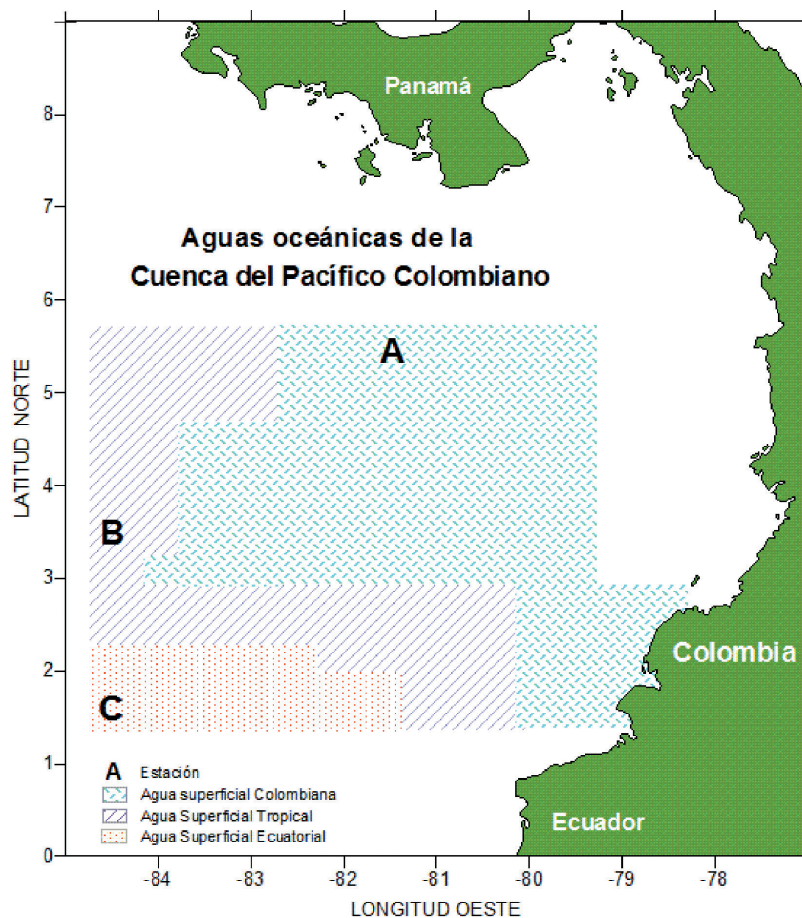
Panamá

Aguas oceánicas de la
Cuenca del Pacífico Colombiano

A

B

C

Colombia

Ecuador

A Estación
Agua superficial Colombiana
Agua Superficial Tropical
Agua Superficial Ecuatorial

LATITUD NORTE

8
7
6
5
4
3
2
1
0

-84 -83 -82 -81 -80 -79 -78

LONGITUD OESTE